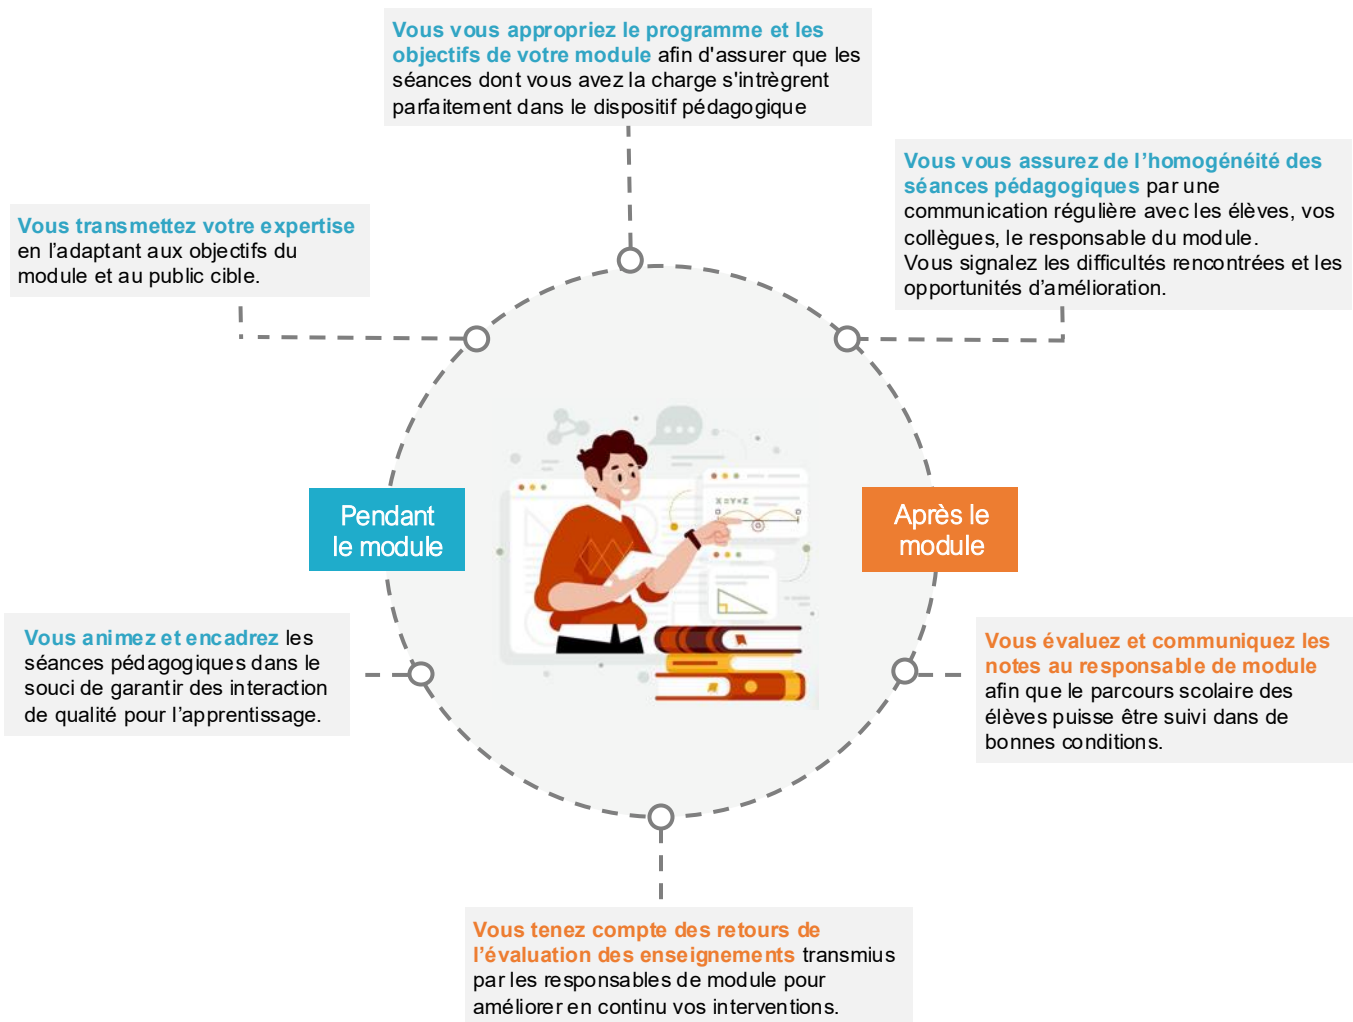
Vous vous appropriez le programme et les objectifs de votre module afin d'assurer que les séances dont vous avez la charge s'intrègrent parfaitement dans le dispositif pédagogique

Vous transmettez votre expertise en l'adaptant aux objectifs du module et au public cible.

Vous vous assurez de l'homogénéité des séances pédagogiques par une communication régulière avec les élèves, vos collègues, le responsable du module.
Vous signalez les difficultés rencontrées et les opportunités d'amélioration.

Pendant le module

Après le module

Vous animez et encadrez les séances pédagogiques dans le souci de garantir des interaction de qualité pour l'apprentissage.

Vous évaluez et communiquez les notes au responsable de module afin que le parcours scolaire des élèves puisse être suivi dans de bonnes conditions.

Vous tenez compte des retours de l'évaluation des enseignements transmius par les responsables de module pour améliorer en continu vos interventions.